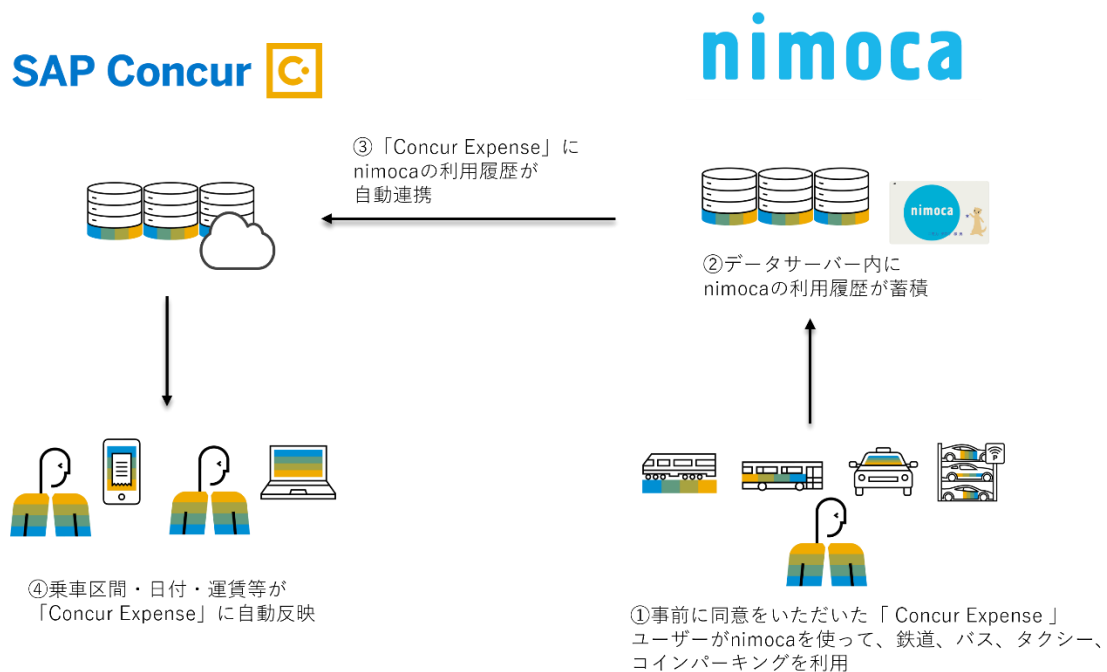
SAP Concur

nimoca

③「Concur Expense」に nimocaの利用履歴が 自動連携

nimoca

②データサーバー内に nimocaの利用履歴が蓄積

④乗車区間・日付・運賃等が「Concur Expense」に自動反映

①事前に同意をいただいた「 Concur Expense 」ユーザーがnimocaを使って、鉄道、バス、タクシー、コインパーキングを利用